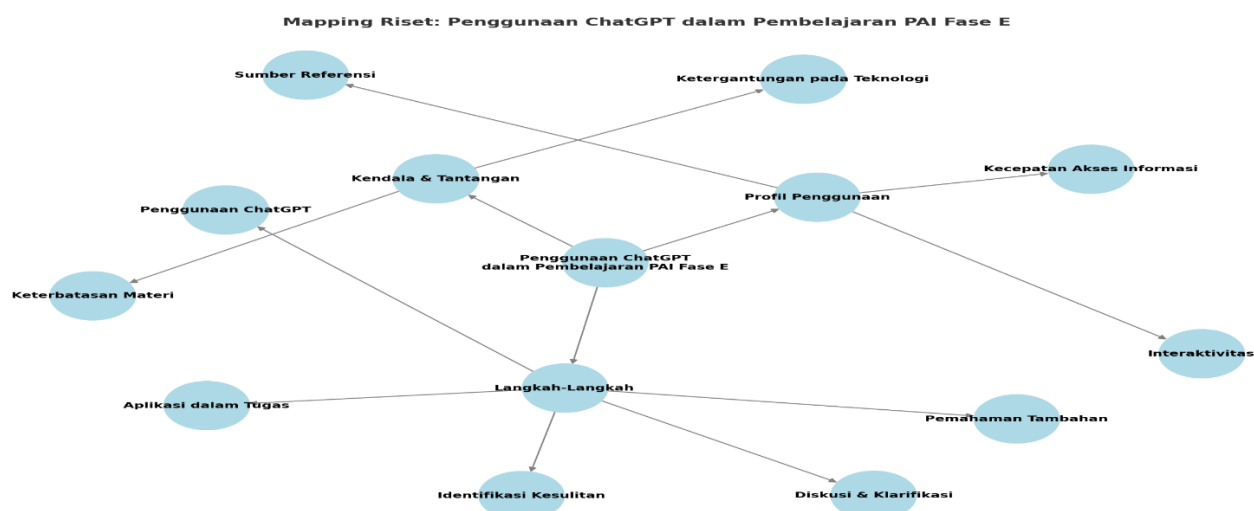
Mapping Riset: Penggunaan ChatGPT dalam Pembelajaran PAI Fase E

Sumber Referensi

Ketergantungan pada Teknologi

Kendala & Tantangan

Kecepatan Akses Informasi

Profil Penggunaan

Penggunaan ChatGPT

Penggunaan ChatGPT dalam Pembelajaran PAI Fase E

Keterbatasan Materi

Interaktivitas

Langkah-Langkah

Aplikasi dalam Tugas

Pemahaman Tambahan

Identifikasi Kesulitan

Diskusi & Klarifikasi